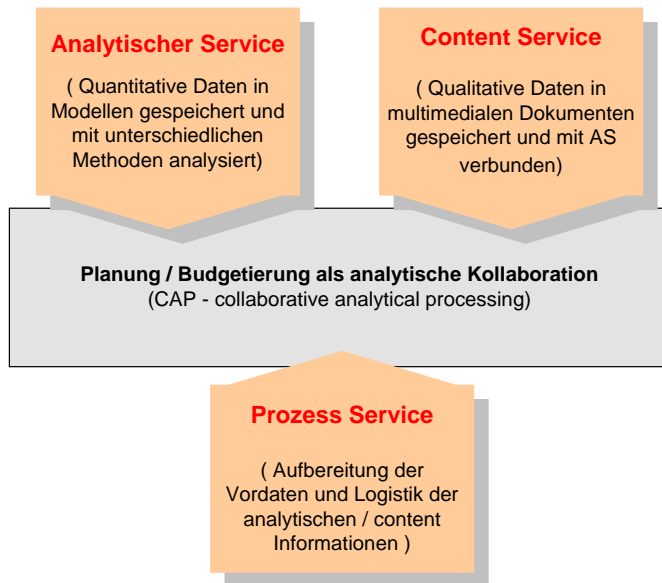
Analytischer Service

( Quantitative Daten in Modellen gespeichert und mit unterschiedlichen Methoden analysiert)

Content Service

( Qualitative Daten in multimedialen Dokumenten gespeichert und mit AS verbunden)

Planung / Budgetierung als analytische Kollaboration
(CAP - collaborative analytical processing)

Prozess Service

( Aufbereitung der Vordaten und Logistik der analytischen / content Informationen )